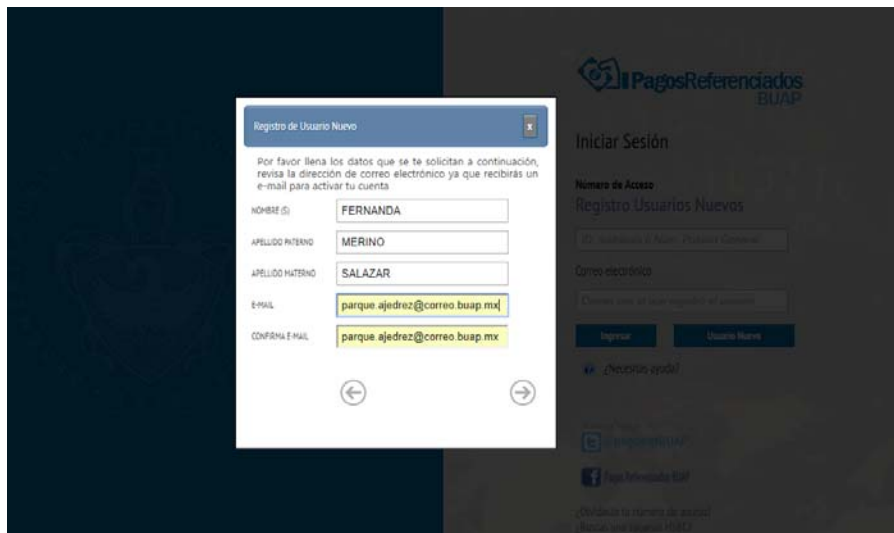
PagosReferenciados BUAP

Iniciar Sesión

Numero de Acceso
Registro Usuarios Nuevos

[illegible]

Correo electrónico

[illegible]

Ingresar
Usuario Nuevo

¿Necesitas ayuda?

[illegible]

Pagos Referenciados BUAP

¿Olvidaste tu numero de acceso?
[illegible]

Registro de Usuario Nuevo

x

Por favor llena los datos que se te solicitan a continuación, revisa la dirección de correo electrónico ya que recibirás un e-mail para activar tu cuenta

NOMBRE (S) FERNANDA

APELLIDO PATERNO MERINO

APELLIDO MATERNO SALAZAR

E-MAIL parque.ajedrez@correo.buap.mx

CONFIRMA E-MAIL parque.ajedrez@correo.buap.mx